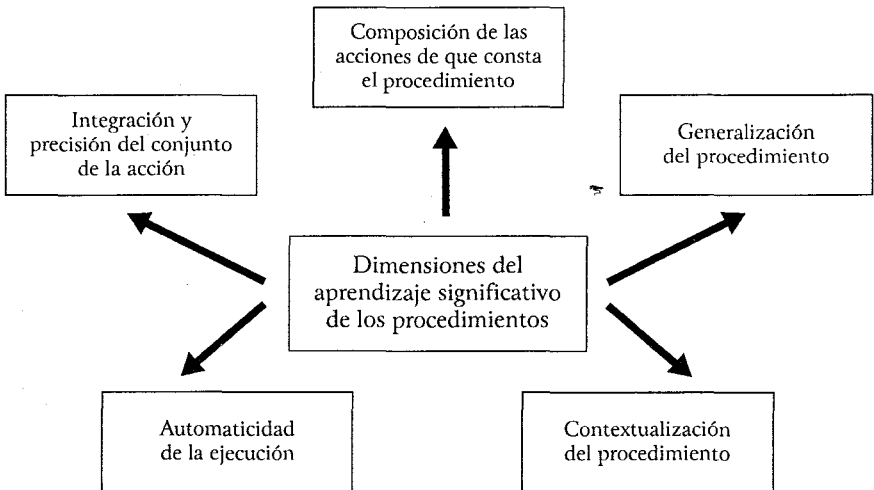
Composición de las acciones de que consta el procedimiento

Integración y precisión del conjunto de la acción

Generalización del procedimiento

Dimensiones del aprendizaje significativo de los procedimientos

Automaticidad de la ejecución

Contextualización del procedimiento